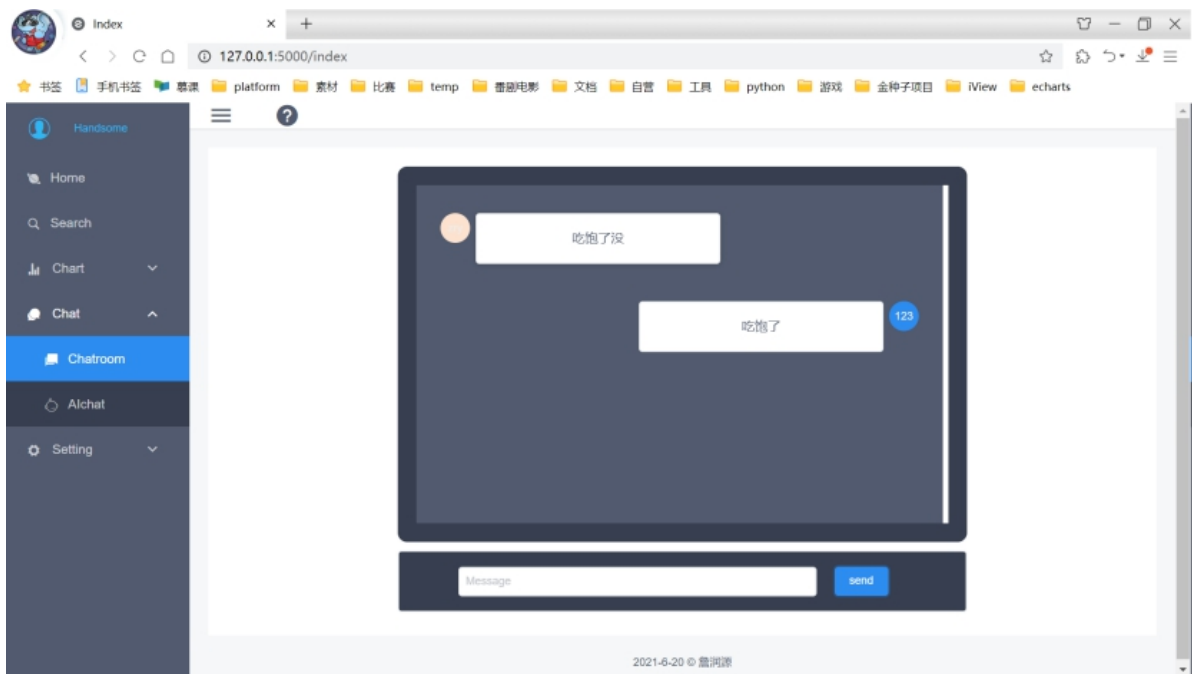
Index

127.0.0.1:5000/index

书签 手机书签 慕课 platform 素材 比赛 temp 番剧电影 文档 自营 工具 python 游戏 金种子项目 iView echarts

Handsome

Home

Search

Chart

Chat

Chatroom

AIchat

Setting

吃饱了没

吃饱了

123

Message

send

2021-6-20 © 詹润源